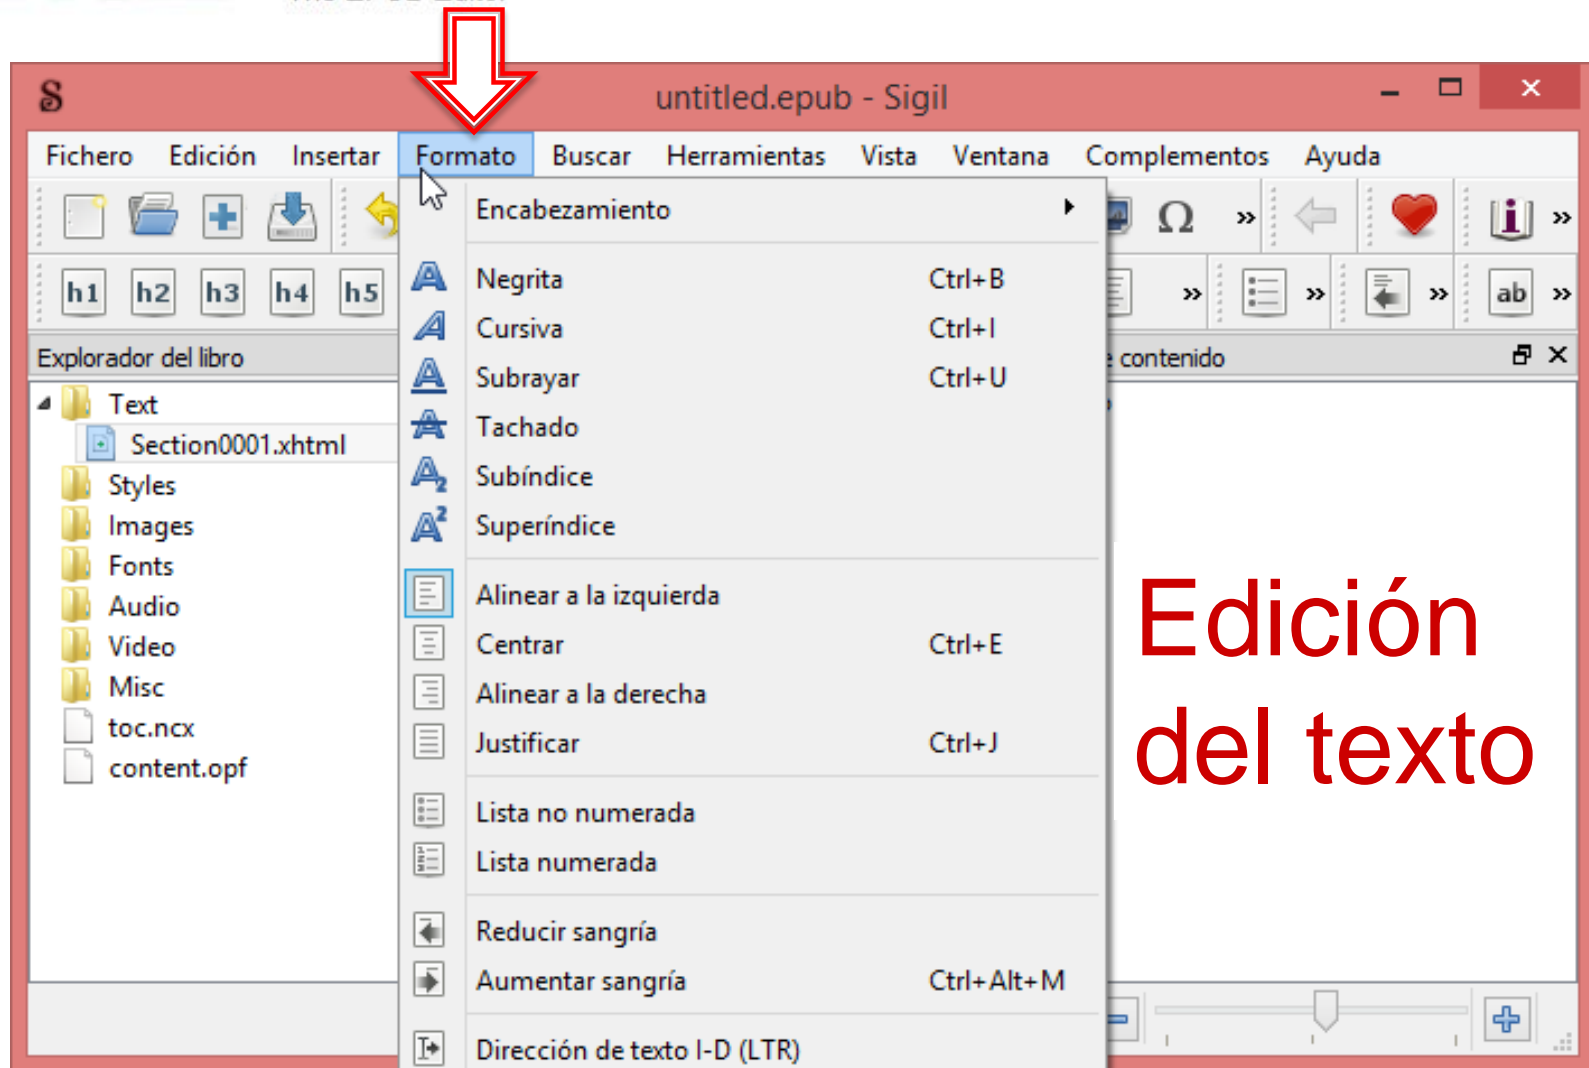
untitled.epub - Sigil

Fichero Edición Insertar Formato Buscar Herramientas Vista Ventana Complementos Ayuda

h1 h2 h3 h4 h5

Explorador del libro

Text
Section0001.xhtml
Styles
Images
Fonts
Audio
Video
Misc
toc.ncx
content.opf

Encabezamiento
Negrita Ctrl+B
Cursiva Ctrl+I
Subrayar Ctrl+U
Tachado
Subíndice
Superíndice
Alinear a la izquierda
Centrar Ctrl+E
Alinear a la derecha
Justificar Ctrl+J
Lista no numerada
Lista numerada
Reducir sangría
Aumentar sangría Ctrl+Alt+M
Dirección de texto I-D (LTR)

contenido

ab

Edición del texto